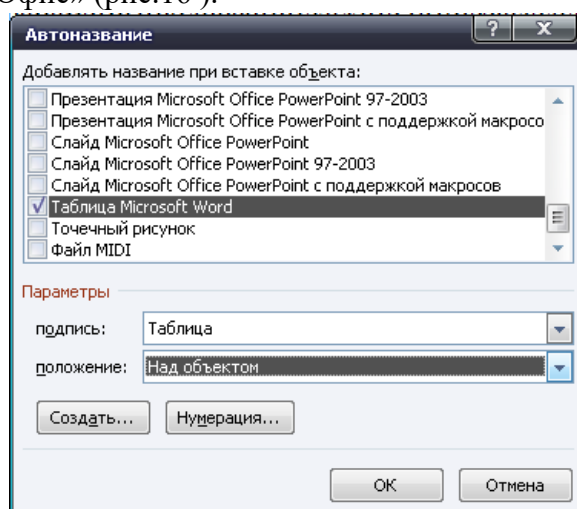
Офис» (рис.10 ).

Автоназвание

Добавлять название при вставке объекта:

Презентация Microsoft Office PowerPoint 97-2003
Презентация Microsoft Office PowerPoint с поддержкой макросо
Слайд Microsoft Office PowerPoint
Слайд Microsoft Office PowerPoint 97-2003
Слайд Microsoft Office PowerPoint с поддержкой макросов
Таблица Microsoft Word
Точечный рисунок
Файл MIDI

Параметры

подпись: Таблица

положение: Над объектом

Создать... Нумерация...

ОК Отмена